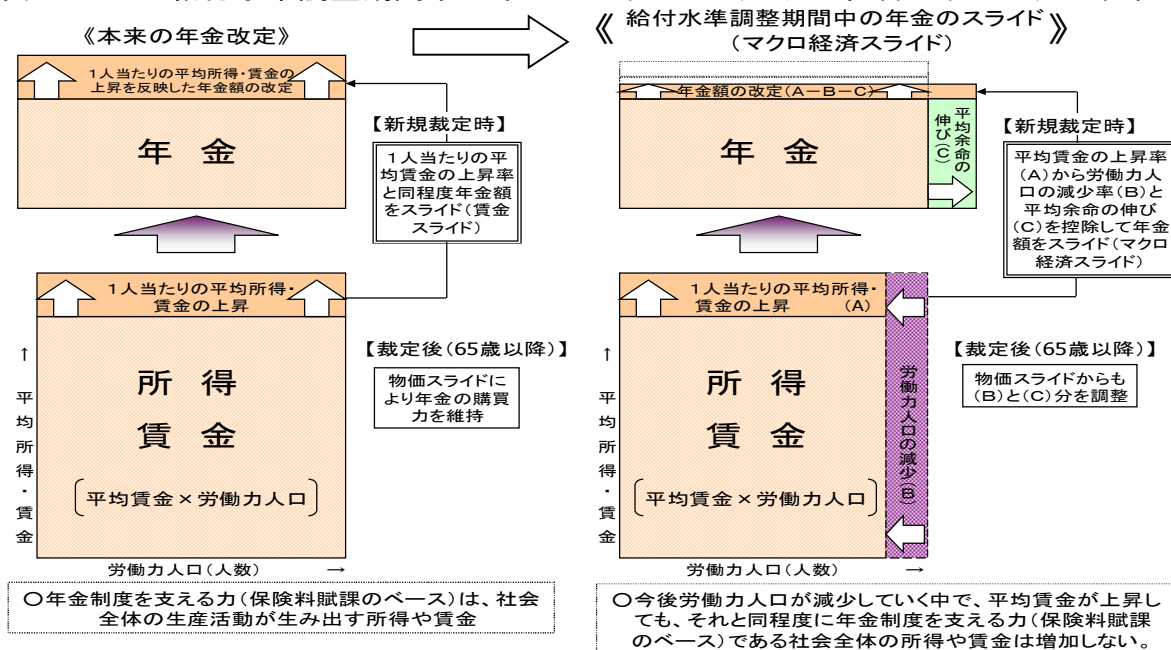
《本来の年金改定》

1人当たりの平均所得・賃金の上昇を反映した年金額の改定

年 金

【新規裁定時】

1人当たりの平均賃金の上昇率と同程度年金額をスライド(賃金スライド)

1人当たりの平均所得・賃金の上昇

↑

平均所得・賃金

所 得

賃 金

平均賃金×労働力人口

【裁定後(65歳以降)】

物価スライドにより年金の購買力を維持

労働力人口(人数) →

○年金制度を支える力(保険料賦課のベース)は、社会全体の生産活動が生み出す所得や賃金

《 給付水準調整期間中の年金のスライド (マクロ経済スライド) 》

年金額の改定(A－B－C)

年 金

平均余命の伸び(C)

【新規裁定時】

平均賃金の上昇率(A)から労働力人口の減少率(B)と平均余命の伸び(C)を控除して年金額をスライド(マクロ経済スライド)

1人当たりの平均所得・賃金の上昇 (A)

↑

平均所得・賃金

所 得

賃 金

平均賃金×労働力人口

労働力人口の減少(B)

【裁定後(65歳以降)】

物価スライドからも(B)と(C)分を調整

労働力人口(人数) →

○今後労働力人口が減少していく中で、平均賃金が上昇しても、それと同程度に年金制度を支える力(保険料賦課のベース)である社会全体の所得や賃金は増加しない。